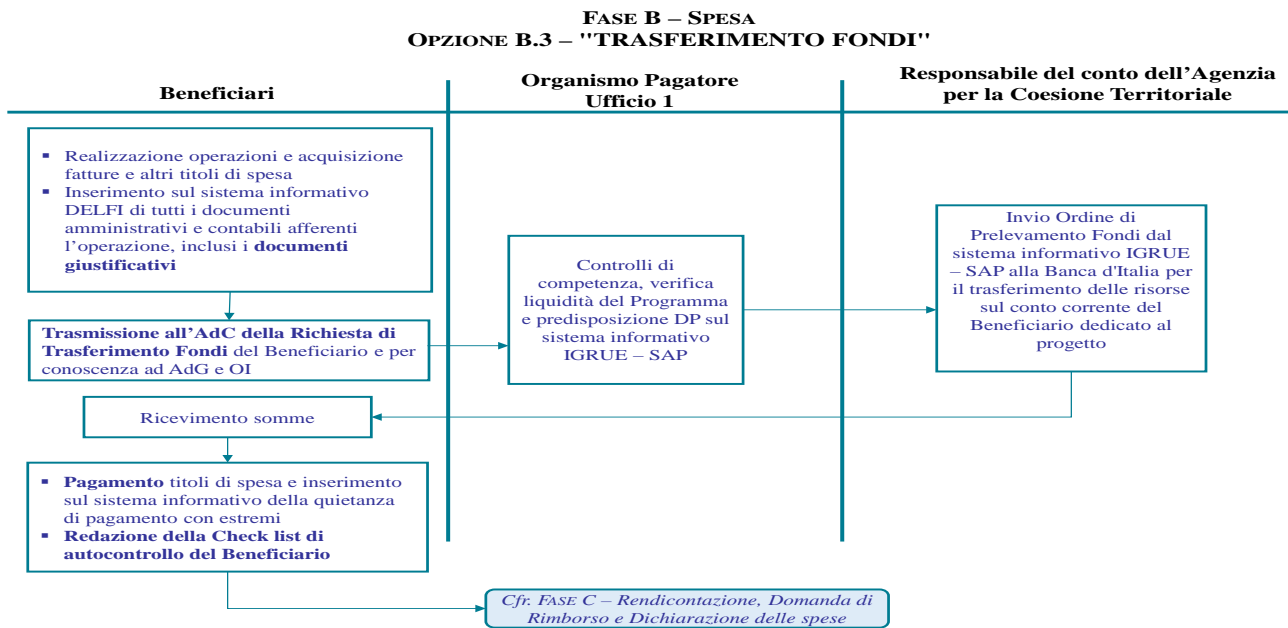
FASE B – SPESA
OPZIONE B.3 – "TRASFERIMENTO FONDI"

Beneficiari

Organismo Pagatore
Ufficio 1

Responsabile del conto dell'Agenzia per la Coesione Territoriale

▪ Realizzazione operazioni e acquisizione fatture e altri titoli di spesa
▪ Inserimento sul sistema informativo DELFI di tutti i documenti amministrativi e contabili afferenti l'operazione, inclusi i **documenti giustificativi**

**Trasmissione all'AdC della Richiesta di Trasferimento Fondi** del Beneficiario e per conoscenza ad AdG e OI

Controlli di competenza, verifica liquidità del Programma e predisposizione DP sul sistema informativo IGRUE – SAP

Invio Ordine di Prelevamento Fondi dal sistema informativo IGRUE – SAP alla Banca d'Italia per il trasferimento delle risorse sul conto corrente del Beneficiario dedicato al progetto

Ricevimento somme

▪ **Pagamento** titoli di spesa e inserimento sul sistema informativo della quietanza di pagamento con estremi
▪ **Redazione della Check list di autocontrollo del Beneficiario**

Cfr. FASE C – Rendicontazione, Domanda di Rimborso e Dichiarazione delle spese